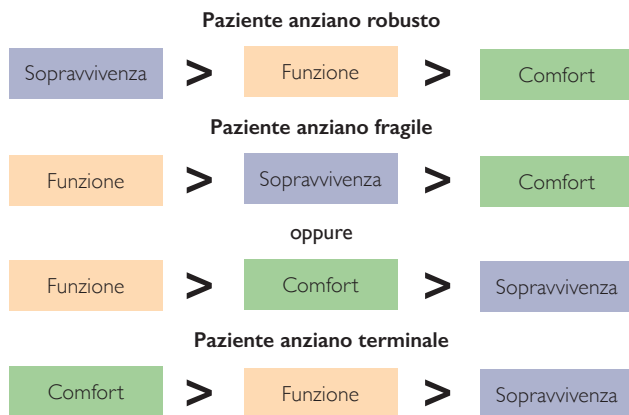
**Paziente anziano robusto**

Sopravvivenza > Funzione > Comfort

**Paziente anziano fragile**

Funzione > Sopravvivenza > Comfort

**oppure**

Funzione > Comfort > Sopravvivenza

**Paziente anziano terminale**

Comfort > Funzione > Sopravvivenza